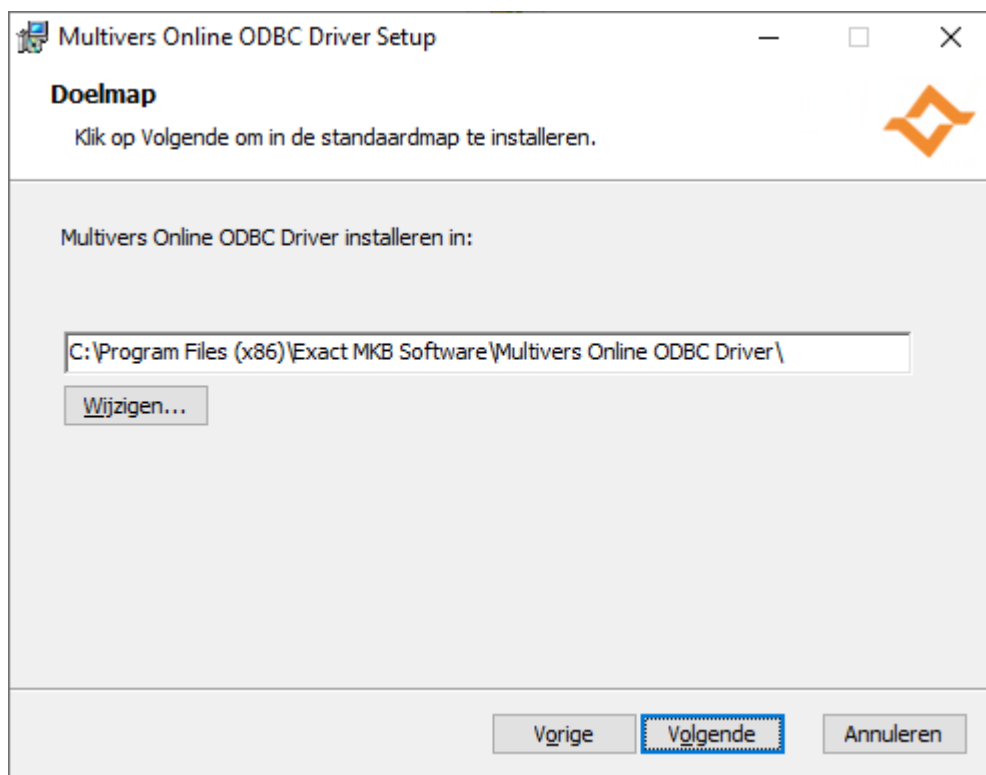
Multivers Online ODBC Driver Setup

Doelmap

Klik op Volgende om in de standaardmap te installeren.

Multivers Online ODBC Driver installeren in:

C:\Program Files (x86)\Exact MKB Software\Multivers Online ODBC Driver\

Wijzigen...

Vorige

Volgende

Annuleren